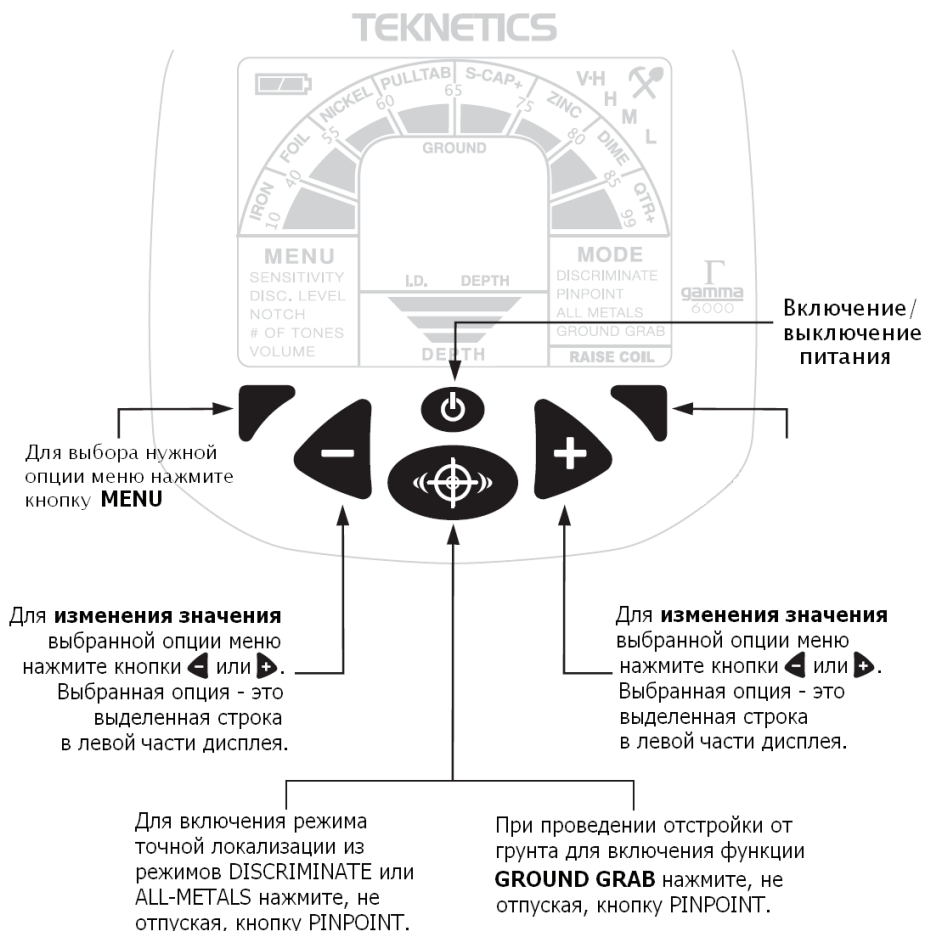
TEKNETICS

IRON 10 FOIL 40 NICKEL 55 PULLTAB 60 65 S-CAP+ 75 ZINC 80 DIME 85 QTR+ 99

V-H H M L

GROUND

MENU
SENSITIVITY
DISC. LEVEL
NOTCH
# OF TONES
VOLUME

I.D. DEPTH

DEPTH

MODE
DISCRIMINATE
PINPOINT
ALL METALS
GROUND GRAB

RAISE COIL

Γ
gamma
6000

Включение/ выключение питания

Для выбора нужной опции меню нажмите кнопку **MENU**

Для **изменения значения** выбранной опции меню нажмите кнопки или . Выбранная опция - это выделенная строка в левой части дисплея.

Для **изменения значения** выбранной опции меню нажмите кнопки или . Выбранная опция - это выделенная строка в левой части дисплея.

Для включения режима точной локализации из режимов DISCRIMINATE или ALL-METALS нажмите, не отпуская, кнопку PINPOINT.

При проведении отстройки от грунта для включения функции **GROUND GRAB** нажмите, не отпуская, кнопку PINPOINT.